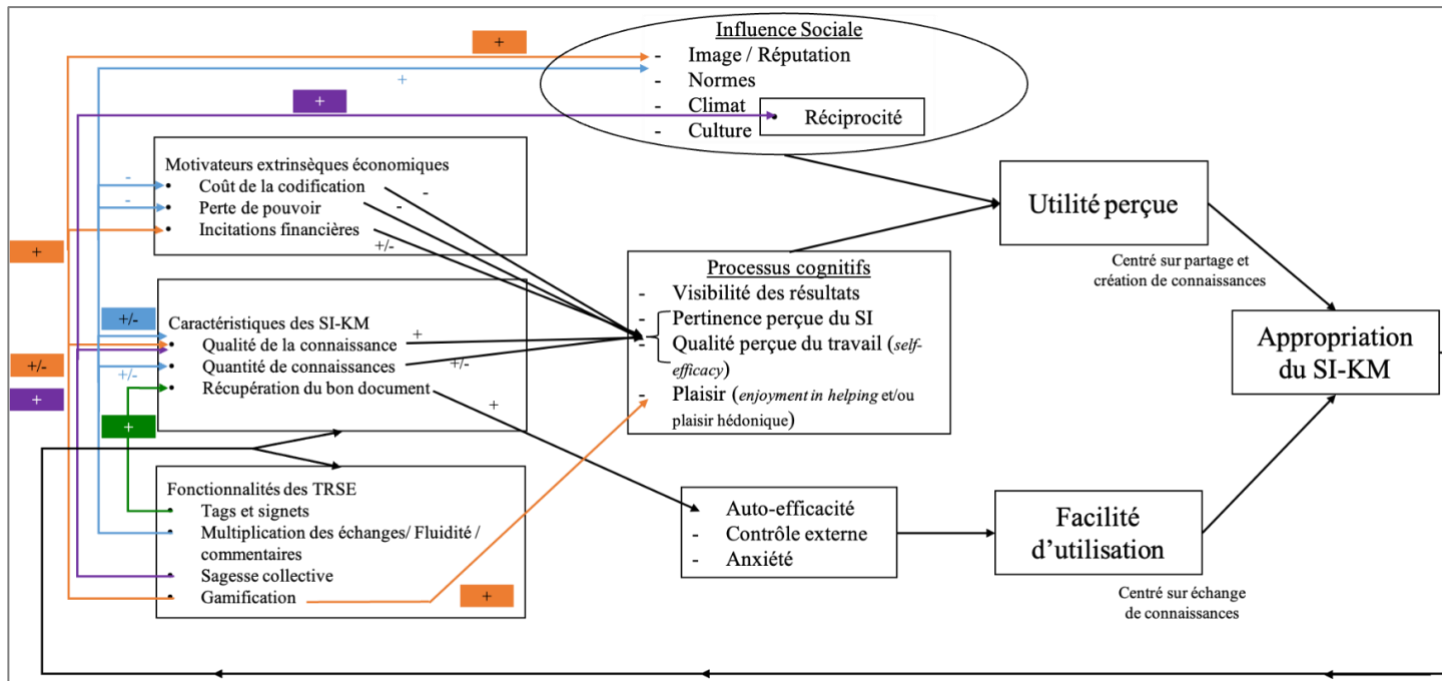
+

+

+

Influence Sociale
- Image / Réputation
- Normes
- Climat
- Culture

• Réciprocité

Motivateurs extrinsèques économiques
• Coût de la codification
• Perte de pouvoir
• Incitations financières

-
-
-
-
+/-

+

+/-

Caractéristiques des SI-KM
• Qualité de la connaissance
• Quantité de connaissances
• Récupération du bon document

+
+/-
+/-

+/-
+

+

+

Fonctionnalités des TRSE
• Tags et signets
• Multiplication des échanges/ Fluidité / commentaires
• Sagesse collective
• Gamification

+

Processus cognitifs
- Visibilité des résultats
- Pertinence perçue du SI
- Qualité perçue du travail (self-efficacy)
- Plaisir (enjoyment in helping et/ou plaisir hédonique)

Utilité perçue

Centré sur partage et création de connaissances

Appropriation du SI-KM

- Auto-efficacité
- Contrôle externe
- Anxiété

Facilité d'utilisation

Centré sur échange de connaissances